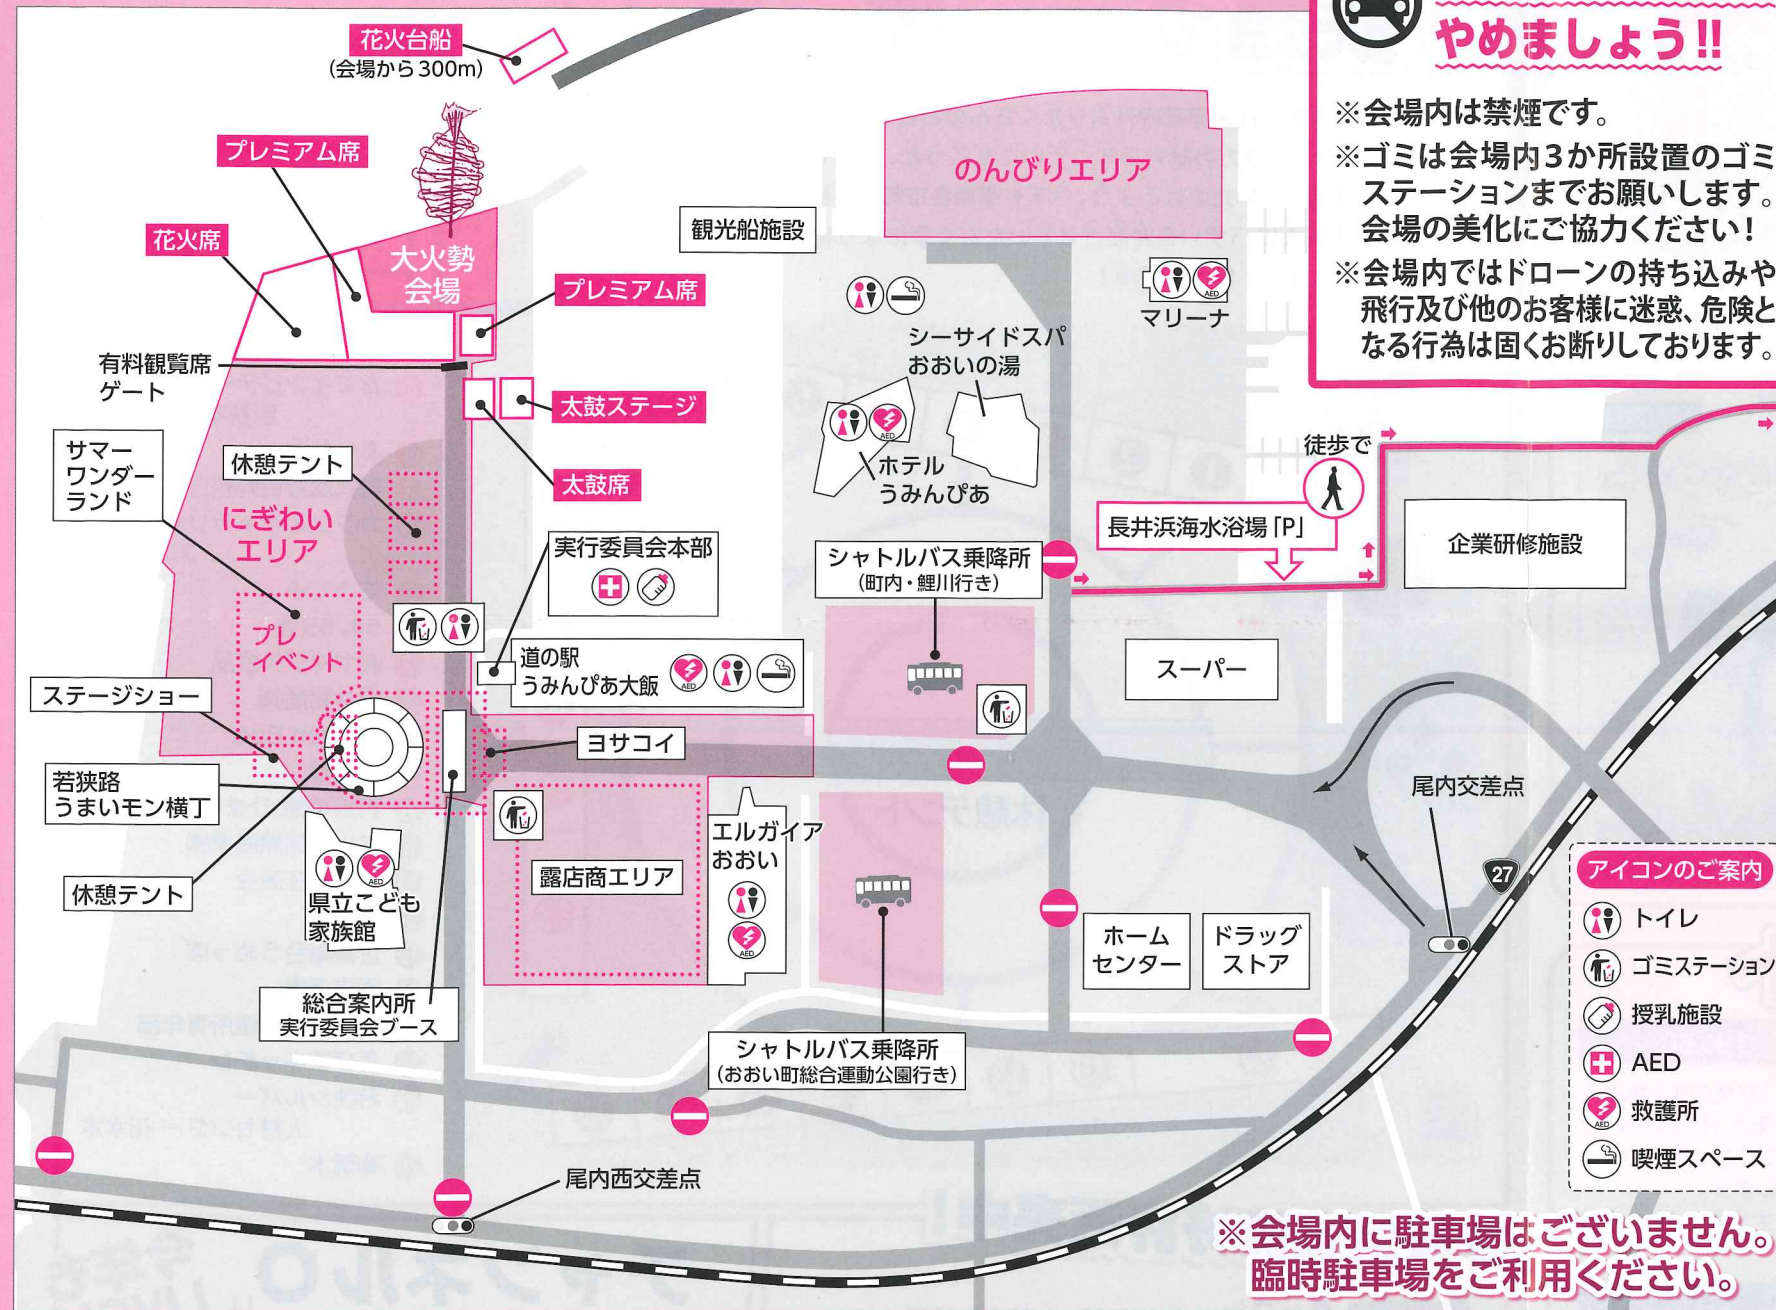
やめましょう!!

※会場内は禁煙です。
※ゴミは会場内3か所設置のゴミステーションまでお願いします。会場の美化にご協力ください!
※会場内ではドローンの持ち込みや飛行及び他のお客様に迷惑、危険となる行為は固くお断りしております。

花火台船
(会場から300m)

プレミアム席
花火席
大火勢会場
プレミアム席
有料観覧席ゲート
太鼓ステージ
太鼓席
観光船施設
のんびりエリア
マリーナ
シーサイドスパ
おおいの湯
ホテル
うみんぴあ
徒歩で
長井浜海水浴場「P」
企業研修施設
サマーワンダーランド
休憩テント
にぎわいエリア
プレイベント
実行委員会本部
シャトルバス乗降所
(町内・鯉川行き)
道の駅
うみんぴあ大飯
スーパー
ステージショー
ヨサコイ
若狭路
うまいモン横丁
尾内交差点
エルガイア
おおい
露店商エリア
休憩テント
県立こども家族館
ホームセンター
ドラッグストア
27
総合案内所
実行委員会ブース
シャトルバス乗降所
(おおい町総合運動公園行き)
尾内西交差点

アイコンのご案内
トイレ
ゴミステーション
授乳施設
AED
救護所
喫煙スペース

※会場内に駐車場はございません。
臨時駐車場をご利用ください。